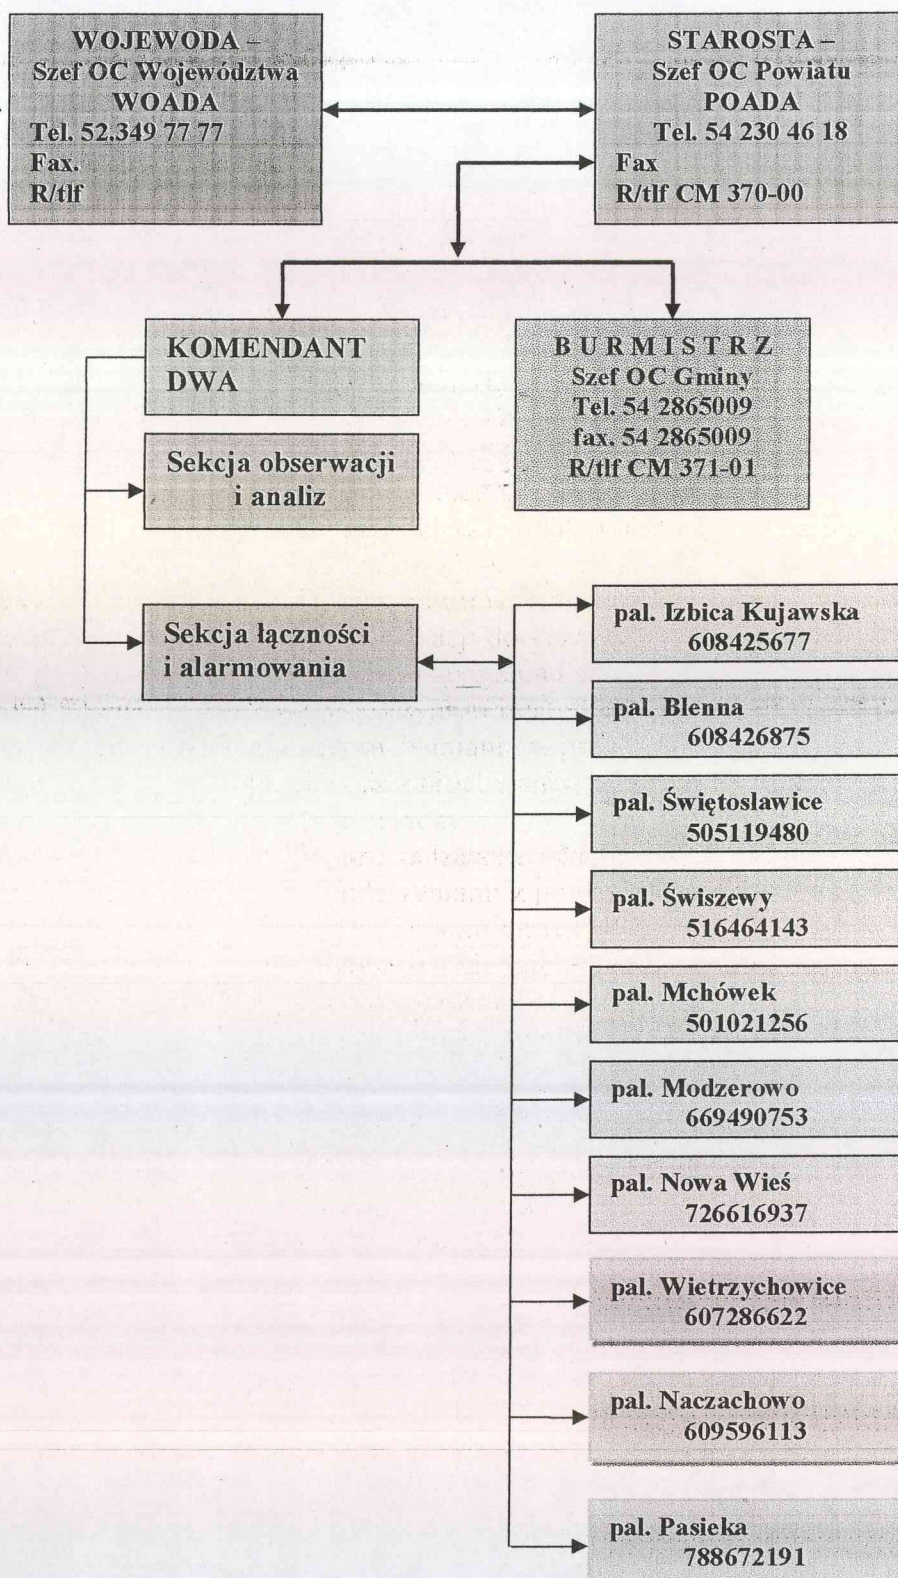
WOJEWODA –
Szef OC Województwa
WOADA
Tel. 52.349 77 77
Fax.
R/tlf

STAROSTA –
Szef OC Powiatu
POADA
Tel. 54 230 46 18
Fax
R/tlf CM 370-00

KOMENDANT
DWA

BURMISTRZ
Szef OC Gminy
Tel. 54 2865009
fax. 54 2865009
R/tlf CM 371-01

Sekcja obserwacji
i analiz

Sekcja łączności
i alarmowania

pal. Izbica Kujawska
608425677

pal. Blenna
608426875

pal. Świętoslawice
505119480

pal. Świszewy
516464143

pal. Mchówek
501021256

pal. Modzerowo
669490753

pal. Nowa Wieś
726616937

pal. Wietrzychowice
607286622

pal. Naczachowo
609596113

pal. Pasieka
788672191